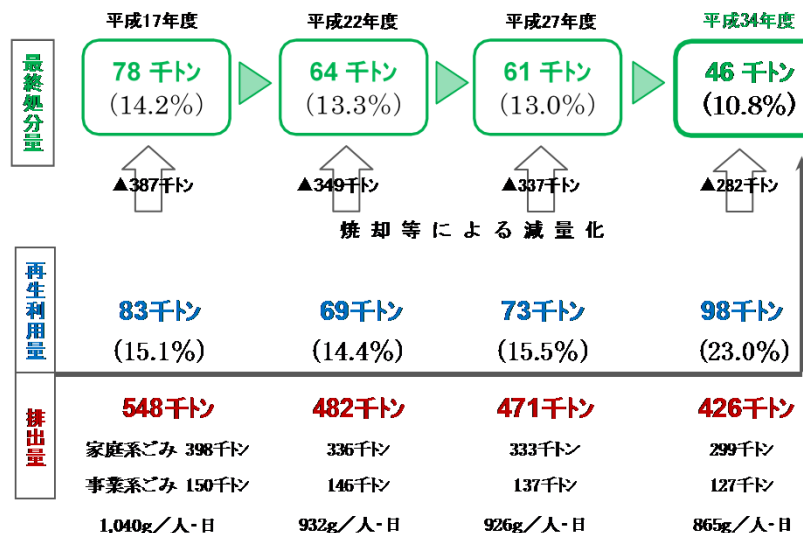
最終処分量

平成17年度
78 千トン
(14.2%)
▲387千トン

平成22年度
64 千トン
(13.3%)
▲349千トン

平成27年度
61 千トン
(13.0%)
▲337千トン

平成34年度
46 千トン
(10.8%)
▲282千トン

焼却等による減量化

再生利用量

83千トン
(15.1%)

69千トン
(14.4%)

73千トン
(15.5%)

98千トン
(23.0%)

排出量

548千トン
家庭系ごみ 398千トン
事業系ごみ 150千トン
1,040g/人・日

482千トン
336千トン
146千トン
932g/人・日

471千トン
333千トン
137千トン
926g/人・日

426千トン
299千トン
127千トン
865g/人・日